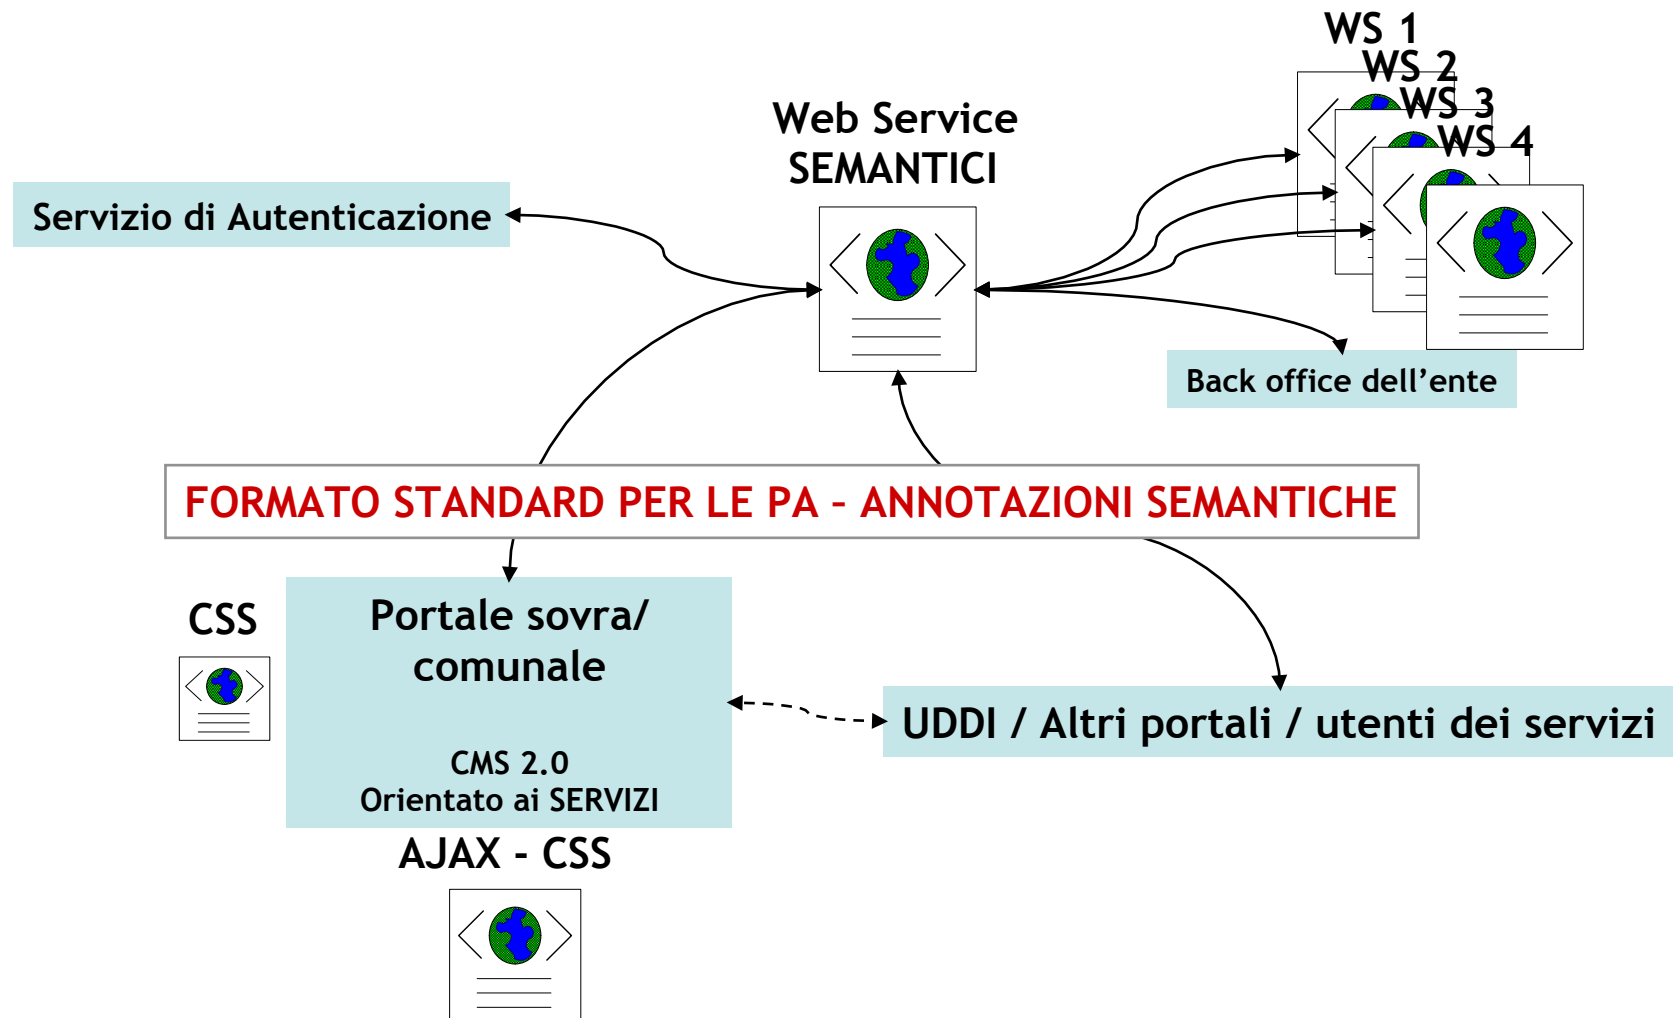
WS 1
WS 2
WS 3
WS 4

Web Service SEMANTICI

Servizio di Autenticazione

Back office dell’ente

FORMATO STANDARD PER LE PA – ANNOTAZIONI SEMANTICHE

CSS

Portale sovra/ comunale

CMS 2.0
Orientato ai SERVIZI

UDDI / Altri portali / utenti dei servizi

AJAX - CSS